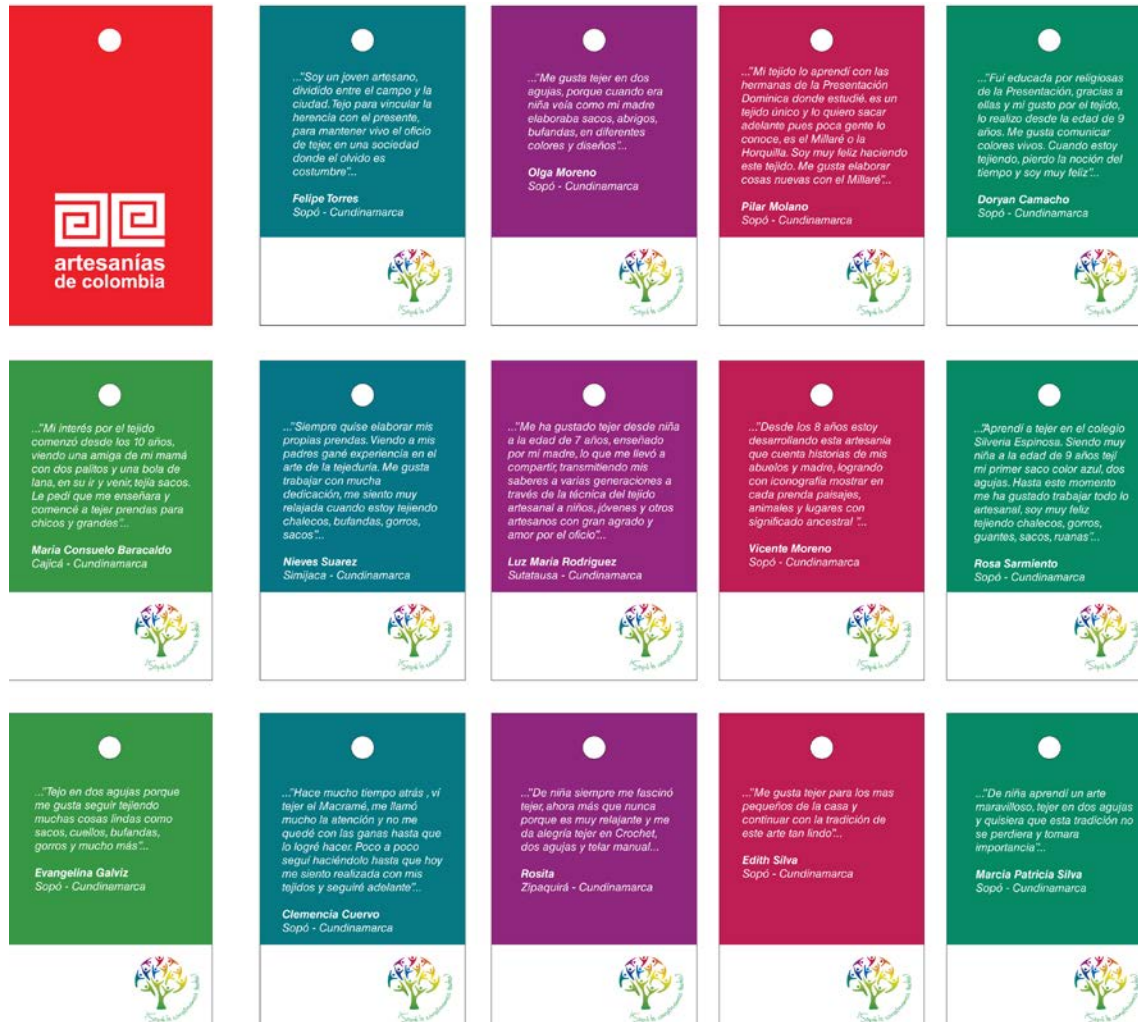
artesanías de colombia

..."Soy un joven artesano, dividido entre el campo y la ciudad. Tejo para vincular la herencia con el presente, para mantener vivo el oficio de tejer, en una sociedad donde el olvido es costumbre"...

Felipe Torres
Sopó - Cundinamarca

..."Me gusta tejer en dos agujas, porque cuando era niña veía como mi madre elaboraba sacos, abrigos, bufandas, en diferentes colores y diseños"...

Olga Moreno
Sopó - Cundinamarca

..."Mi tejido lo aprendí con las hermanas de la Presentación Dominica donde estudié. es un tejido único y lo quiero sacar adelante pues poca gente lo conoce, es el Millaré o la Horquilla. Soy muy feliz haciendo este tejido. Me gusta elaborar cosas nuevas con el Millaré"...

Pilar Molano
Sopó - Cundinamarca

..."Fui educada por religiosas de la Presentación, gracias a ellas y mi gusto por el tejido, lo realizo desde la edad de 9 años. Me gusta comunicar colores vivos. Cuando estoy tejiendo, pierdo la noción del tiempo y soy muy feliz"...

Doryan Camacho
Sopó - Cundinamarca

..."Mi interés por el tejido comenzó desde los 10 años, viendo una amiga de mi mamá con dos palitos y una bola de lana, en su ir y venir, tejía sacos. Le pedí que me enseñara y comencé a tejer prendas para chicos y grandes"...

María Consuelo Baracaldo
Cajicá - Cundinamarca

..."Siempre quise elaborar mis propias prendas. Viendo a mis padres gané experiencia en el arte de la tejeduría. Me gusta trabajar con mucha dedicación, me siento muy relajada cuando estoy tejiendo chalecos, bufandas, gorros, sacos"...

Nieves Suarez
Simijaca - Cundinamarca

..."Me ha gustado tejer desde niña a la edad de 7 años, enseñado por mi madre, lo que me llevó a compartir, transmitiendo mis saberes a varias generaciones a través de la técnica del tejido artesanal a niños, jóvenes y otros artesanos con gran agrado y amor por el oficio"...

Luz María Rodriguez
Sutatausa - Cundinamarca

..."Desde los 8 años estoy desarrollando esta artesanía que cuenta historias de mis abuelos y madre, logrando con iconografía mostrar en cada prenda paisajes, animales y lugares con significado ancestral "...

Vicente Moreno
Sopó - Cundinamarca

..."Aprendí a tejer en el colegio Silveria Espinosa. Siendo muy niña a la edad de 9 años tejí mi primer saco color azul, dos agujas. Hasta este momento me ha gustado trabajar todo lo artesanal, soy muy feliz tejiendo chalecos, gorros, guantes, sacos, ruanas"...

Rosa Sarmiento
Sopó - Cundinamarca

..."Tejo en dos agujas porque me gusta seguir tejiendo muchas cosas lindas como sacos, cuellos, bufandas, gorros y mucho más"...

Evangelina Galviz
Sopó - Cundinamarca

..."Hace mucho tiempo atrás , ví tejer el Macramé, me llamó mucho la atención y no me quedé con las ganas hasta que lo logré hacer. Poco a poco seguí haciéndolo hasta que hoy me siento realizada con mis tejidos y seguiré adelante"...

Clemencia Cuervo
Sopó - Cundinamarca

..."De niña siempre me fascinó tejer, ahora más que nunca porque es muy relajante y me da alegría tejer en Crochet, dos agujas y telar manual...

Rosita
Zipaquirá - Cundinamarca

..."Me gusta tejer para los mas pequeños de la casa y continuar con la tradición de este arte tan lindo"...

Edith Silva
Sopó - Cundinamarca

..."De niña aprendí un arte maravilloso, tejer en dos agujas y quisiera que esta tradición no se perdiera y tomara importancia"...

Marcia Patricia Silva
Sopó - Cundinamarca